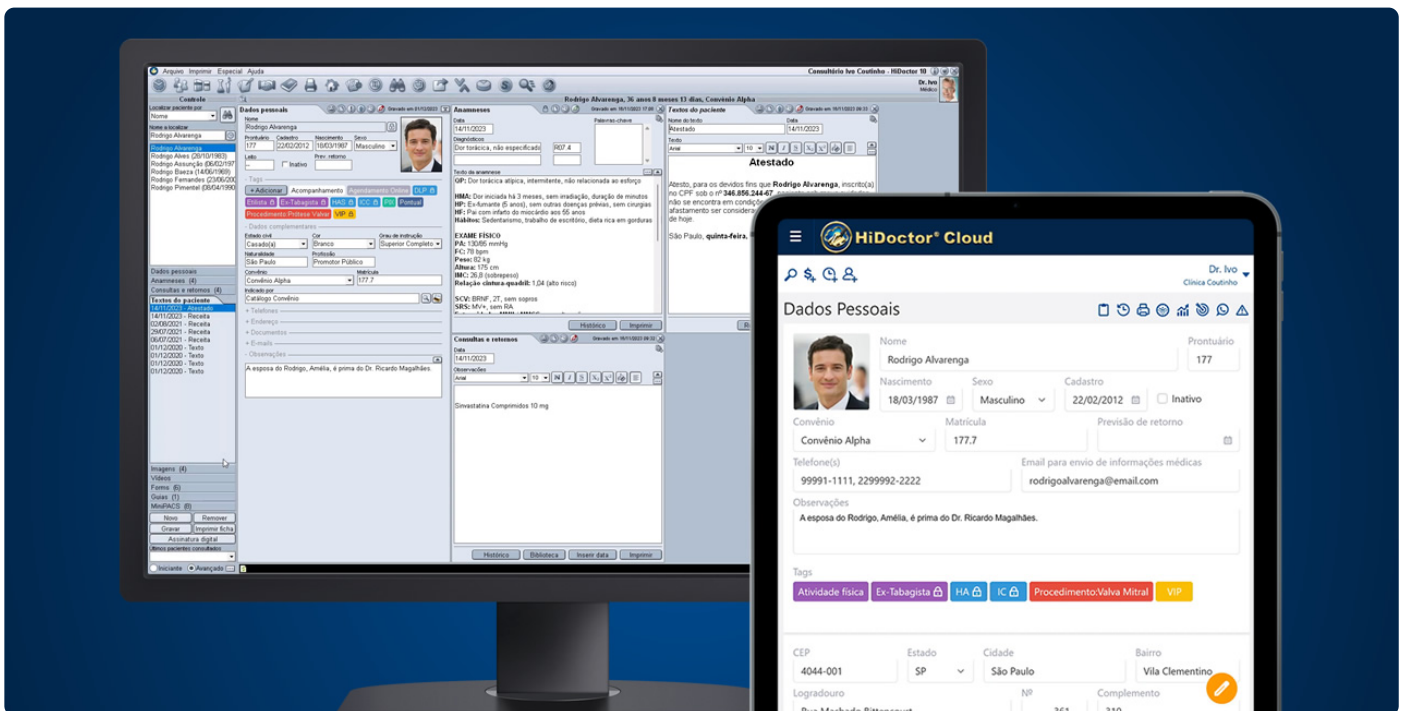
Arquivo Imprimir Especial Ajuda

Consultório Ivo Coutinho - HiDoctor 10

Dr. Ivo
Médico

Controle

Rodrigo Alvarenga, 36 anos 8 meses 13 dias, Convênio Alpha

Localizar paciente por
Nome
Nome a localizar
Rodrigo Alvarenga

Rodrigo Alvarenga
Rodrigo Alves (20/10/1983)
Rodrigo Assunção (06/02/197
Rodrigo Baeza (14/06/1969)
Rodrigo Fernandes (23/06/20
Rodrigo Pimentel (08/04/1990

Dados pessoais
Anamneses (4)
Consultas e retornos (4)
Textos do paciente
14/11/2023 - Atestado
14/11/2023 - Receita
02/08/2021 - Receita
29/07/2021 - Receita
06/07/2021 - Receita
01/12/2020 - Texto
01/12/2020 - Texto
01/12/2020 - Texto

Imagens (4)
Vídeos
Forms (6)
Guias (1)
MiniPACS (0)
Novo Remover
Gravar Imprimir ficha
Assinatura digital
Últimos pacientes consultados
Iniciante Avançado

Dados pessoais
Gravado em 01/12/2023
Nome
Rodrigo Alvarenga
Prontuário Cadastro Nascimento Sexo
177 22/02/2012 18/03/1987 Masculino
Leito Prev. retorno
Inativo
Tags
+ Adicionar Acompanhamento Agendamento Online DLP
Etilista Ex-Tabagista HAS ICC PH Pontual
Procedimento:Prótese Valvar VIP
Dados complementares
Estado civil Cor Grau de instrução
Casado(a) Branco Superior Completo
Naturalidade Profissão
São Paulo Promotor Público
Convênio Matrícula
Convênio Alpha 177.7
Indicado por
Catálogo Convênio
+ Telefones
+ Endereço
+ Documentos
+ E-mails
Observações
A esposa do Rodrigo, Amélia, é prima do Dr. Ricardo Magalhães.

Anamneses
Gravado em 16/11/2023 17:08
Data
14/11/2023
Diagnósticos
Dor torácica, não especificada R07.4
Palavras-chave
Texto da anamnese
QP: Dor torácica atípica, intermitente, não relacionada ao esforço
HMA: Dor iniciada há 3 meses, sem irradiação, duração de minutos
HP: Ex-fumante (5 anos), sem outras doenças prévias, sem cirurgias
HF: Pai com infarto do miocárdio aos 55 anos
Hábitos: Sedentarismo, trabalho de escritório, dieta rica em gorduras

EXAME FÍSICO
PA: 130/85 mmHg
FC: 78 bpm
Peso: 82 kg
Altura: 175 cm
IMC: 26,8 (sobrepeso)
Relação cintura-quadril: 1,04 (alto risco)

SCV: BRNF, 2T, sem sopros
SRS: MV+, sem RA
Histórico Imprimir

Consultas e retornos
Gravado em 16/11/2023 09:32
Data
14/11/2023
Observações
Arial 10
Sinvastatina Comprimidos 10 mg
Histórico Biblioteca Inserir data Imprimir

Textos do paciente
Gravado em 16/11/2023 09:33
Nome do texto Data
Atestado 14/11/2023
Texto
Arial 10
Atestado
Atesto, para os devidos fins que Rodrigo Alvarenga, inscrito(a) no CPF sob o nº 346.856.244-67, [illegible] não se encontra em condiçõ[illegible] afastamento ser considera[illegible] de hoje.
São Paulo, quinta-feira, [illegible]

HiDoctor® Cloud
Dr. Ivo
Clínica Coutinho
Dados Pessoais
Nome
Rodrigo Alvarenga
Prontuário
177
Nascimento
18/03/1987
Sexo
Masculino
Cadastro
22/02/2012
Inativo
Convênio
Convênio Alpha
Matrícula
177.7
Previsão de retorno
Telefone(s)
99991-1111, 2299992-2222
Email para envio de informações médicas
rodrigoalvarenga@email.com
Observações
A esposa do Rodrigo, Amélia, é prima do Dr. Ricardo Magalhães.
Tags
Atividade física Ex-Tabagista HA IC Procedimento:Valva Mitral VIP
CEP
4044-001
Estado
SP
Cidade
São Paulo
Bairro
Vila Clementino
Logradouro
Nº
Complemento